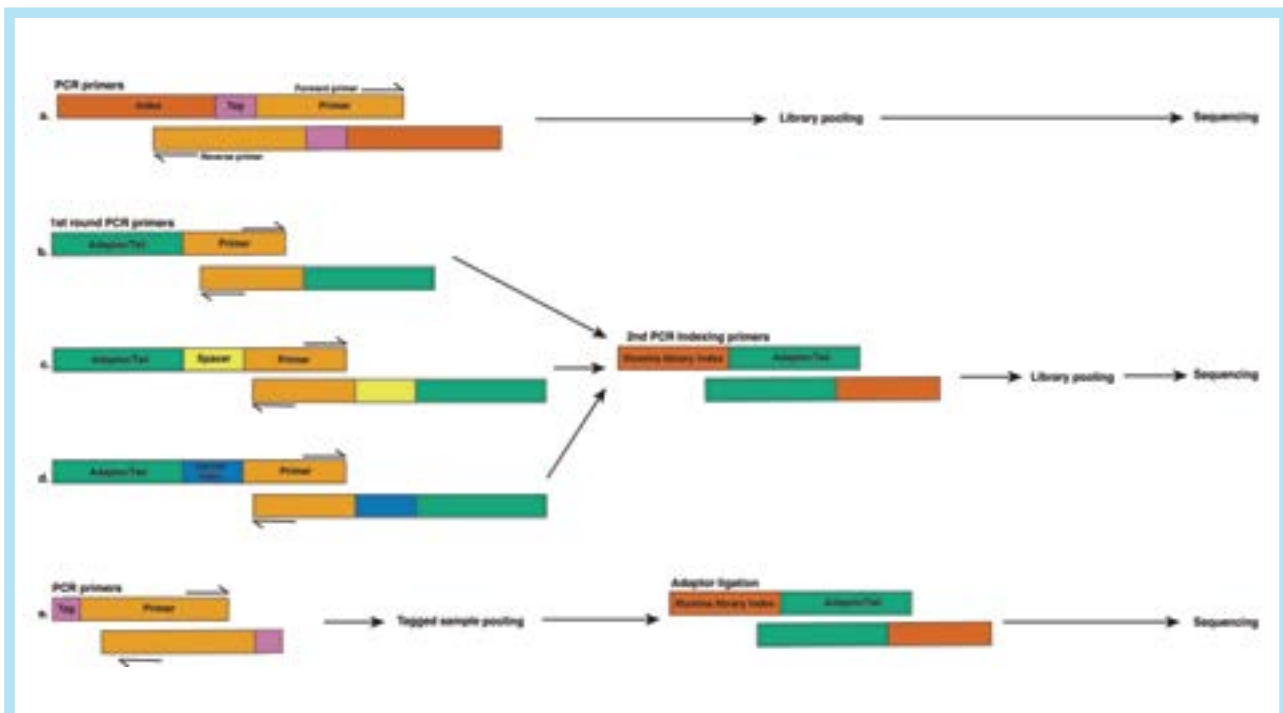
PCR primers
a.
Index
Tag
Primer
Forward primer
Reverse primer
Library pooling
Sequencing

1st round PCR primers
b.
Adaptor/Tail
Primer

c.
Adaptor/Tail
Spacer
Primer

d.
Adaptor/Tail
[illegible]
Primer

2nd PCR indexing primers
Illumina library index
Adaptor/Tail
Library pooling
Sequencing

PCR primers
e.
Tag
Primer
Tagged sample pooling
Adaptor ligation
Illumina library index
Adaptor/Tail
Sequencing